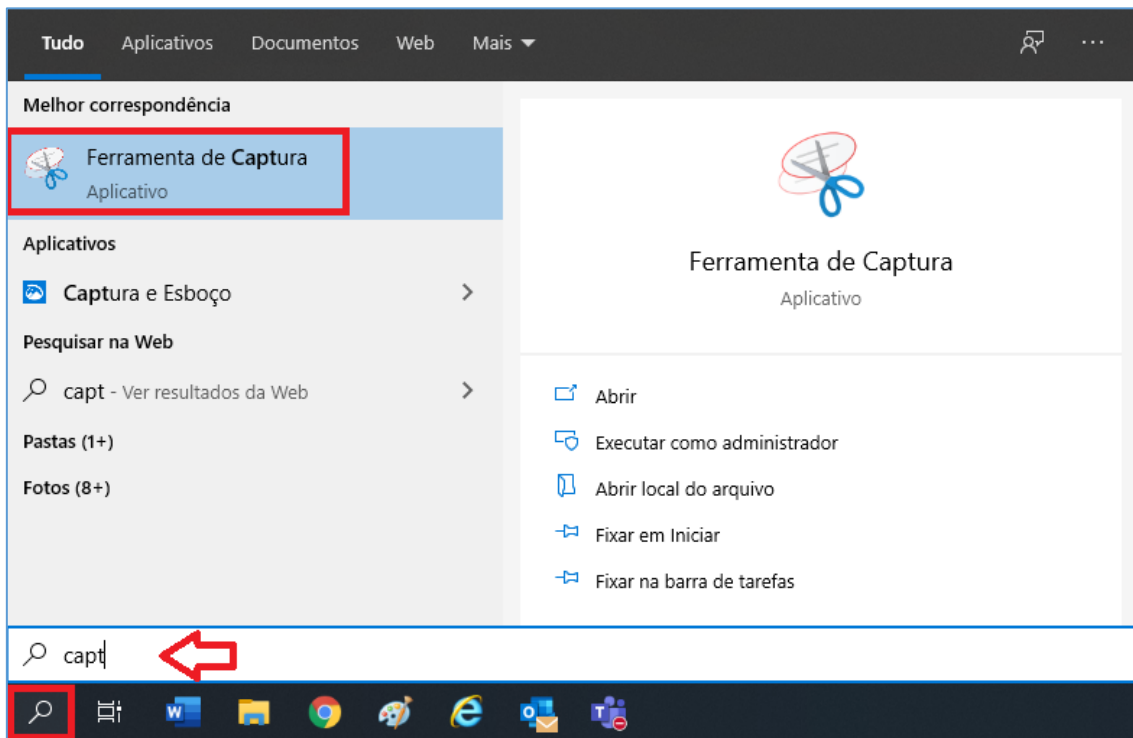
Tudo Aplicativos Documentos Web Mais ▾

Melhor correspondência

Ferramenta de Captura
Aplicativo

Aplicativos

Captura e Esboço

Pesquisar na Web

capt - Ver resultados da Web

Pastas (1+)

Fotos (8+)

Ferramenta de Captura
Aplicativo

Abrir

Executar como administrador

Abrir local do arquivo

Fixar em Iniciar

Fixar na barra de tarefas

capt